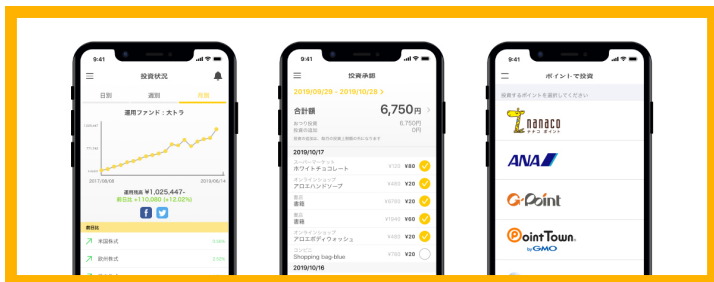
9:41

投資状況

日別 週別 月別

運用ファンド：ストラ

2017/08/08 2019/06/14

運用残高 ¥1,025,447-

前日比 +¥10,080 (+12.02%)

f

米国株式

欧州株式

9:41

投資承認

2019/09/29 - 2019/10/28

合計額 6,750円

2019/10/17

スーパーマーケット ホワイトチョコレート ¥120 ¥80

オンラインショップ アロエハンドソープ ¥480 ¥20

書籍 ¥6780 ¥20

書籍 ¥1640 ¥60

オンラインショップ アロエボディウォッシュ ¥480 ¥20

コンビニ Shopping bag-blue ¥780 ¥20

2019/10/16

9:41

ポイントで投資

投資するポイントを選択してください

nanaco ナナコ ポイント

ANA

G-Point

PointTown by GMO